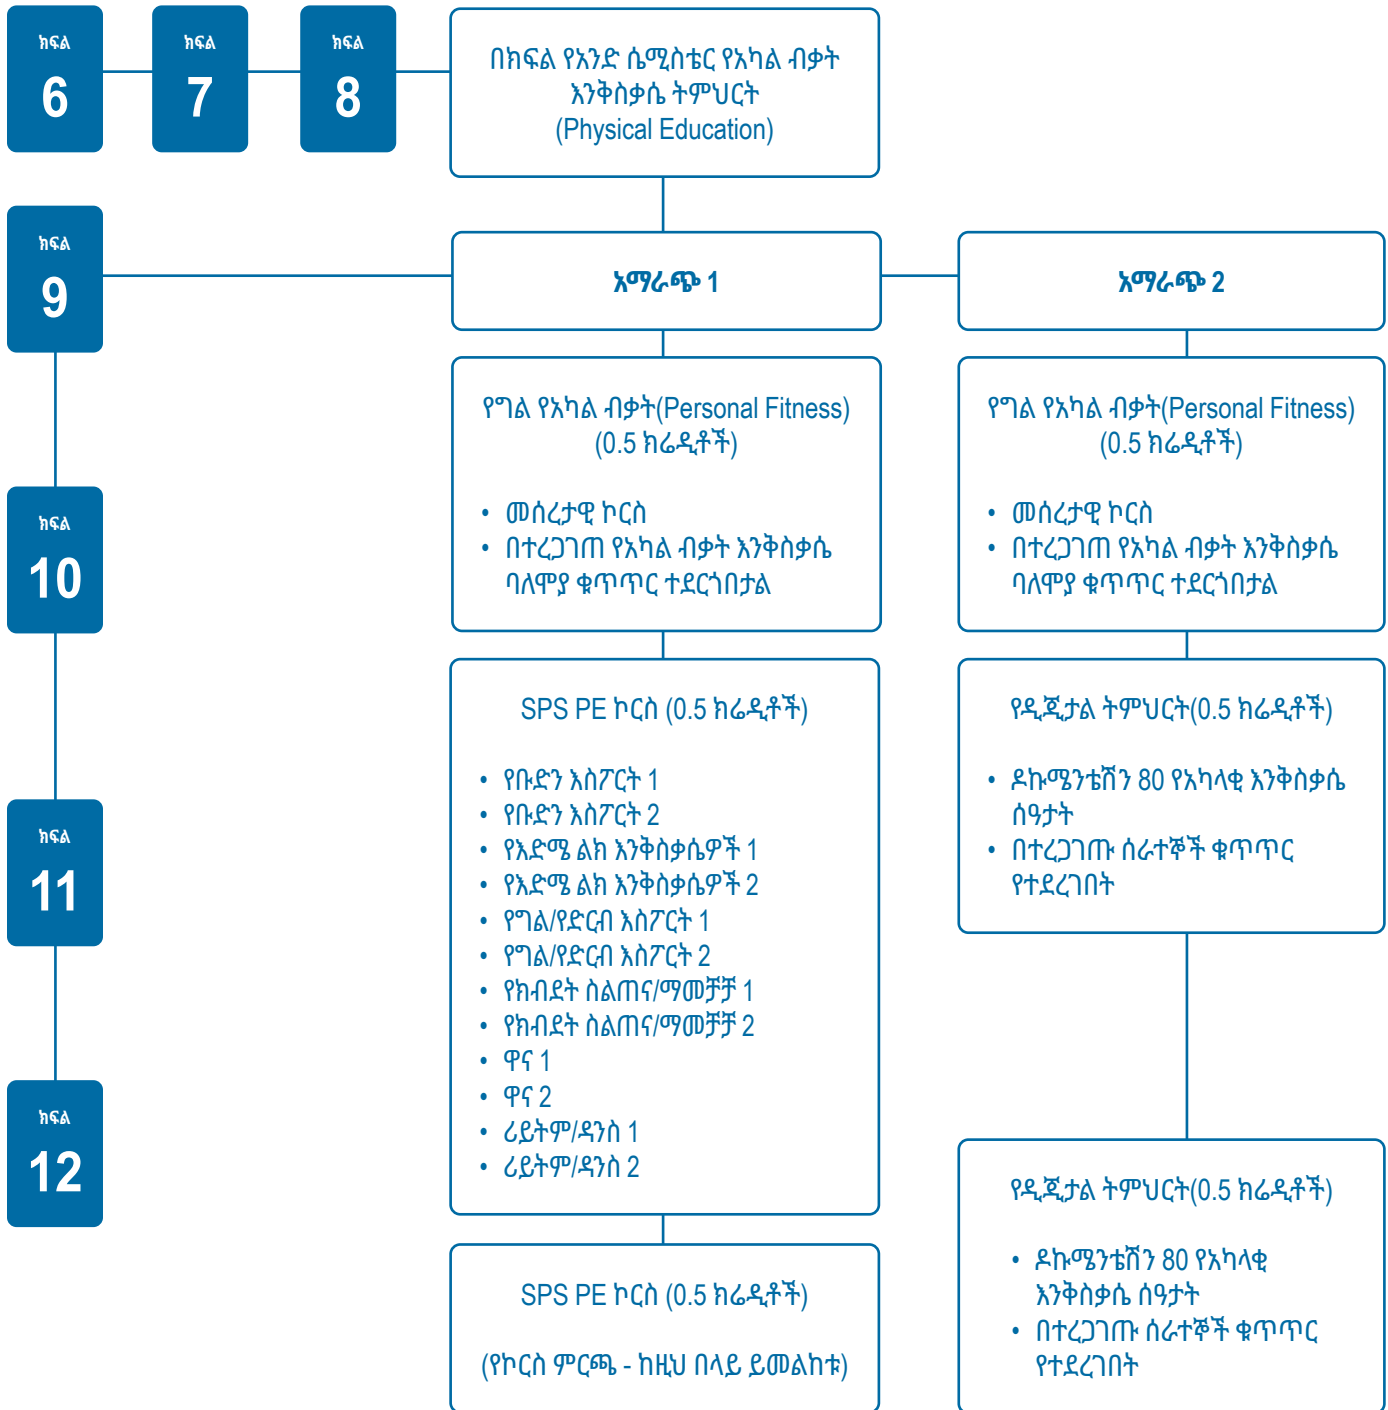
ክፍል
6

ክፍል
7

ክፍል
8

በክፍል የአንድ ሴሚስቴር የአካል ብቃት እንቅስቃሴ ትምህርት
(Physical Education)

ክፍል
9

አማራጭ 1

አማራጭ 2

ክፍል
10

የግል የአካል ብቃት(Personal Fitness)
(0.5 ክሬዲቶች)

• መሰረታዊ ኮርስ
• በተረጋገጠ የአካል ብቃት እንቅስቃሴ ባለሞያ ቁጥጥር ተደርጎበታል

የግል የአካል ብቃት(Personal Fitness)
(0.5 ክሬዲቶች)

• መሰረታዊ ኮርስ
• በተረጋገጠ የአካል ብቃት እንቅስቃሴ ባለሞያ ቁጥጥር ተደርጎበታል

ክፍል
11

SPS PE ኮርስ (0.5 ክሬዲቶች)

• የቡድን እስፖርት 1
• የቡድን እስፖርት 2
• የእድሜ ልክ እንቅስቃሴዎች 1
• የእድሜ ልክ እንቅስቃሴዎች 2
• የግል/የድርብ እስፖርት 1
• የግል/የድርብ እስፖርት 2
• የክብደት ስልጠና/ማመቻቻ 1
• የክብደት ስልጠና/ማመቻቻ 2
• ዋና 1
• ዋና 2
• ሪይትም/ዳንስ 1
• ሪይትም/ዳንስ 2

የዲጂታል ትምህርት(0.5 ክሬዲቶች)

• ዶኩሜንቴሽን 80 የአካላቂ እንቅስቃሴ ሰዓታት
• በተረጋገጡ ሰራተኞች ቁጥጥር የተደረገበት

ክፍል
12

SPS PE ኮርስ (0.5 ክሬዲቶች)

(የኮርስ ምርጫ - ከዚህ በላይ ይመልከቱ)

የዲጂታል ትምህርት(0.5 ክሬዲቶች)

• ዶኩሜንቴሽን 80 የአካላቂ እንቅስቃሴ ሰዓታት
• በተረጋገጡ ሰራተኞች ቁጥጥር የተደረገበት